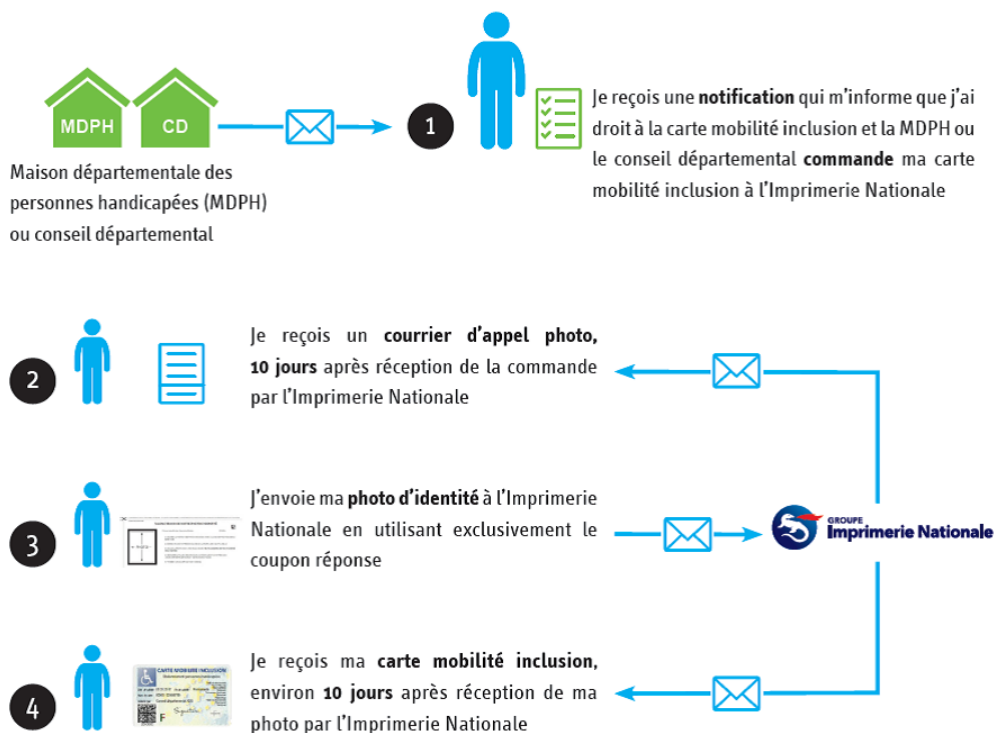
MDPH

CD

Maison départementale des personnes handicapées (MDPH) ou conseil départemental

1

Je reçois une **notification** qui m'informe que j'ai droit à la carte mobilité inclusion et la MDPH ou le conseil départemental **commande** ma carte mobilité inclusion à l'Imprimerie Nationale

2

Je reçois un **courrier d'appel photo, 10 jours** après réception de la commande par l'Imprimerie Nationale

3

J'envoie ma **photo d'identité** à l'Imprimerie Nationale en utilisant exclusivement le coupon réponse

GROUPE Imprimerie Nationale

4

CARTE MOBILITÉ INCLUSION

Je reçois ma **carte mobilité inclusion**, environ **10 jours** après réception de ma photo par l'Imprimerie Nationale